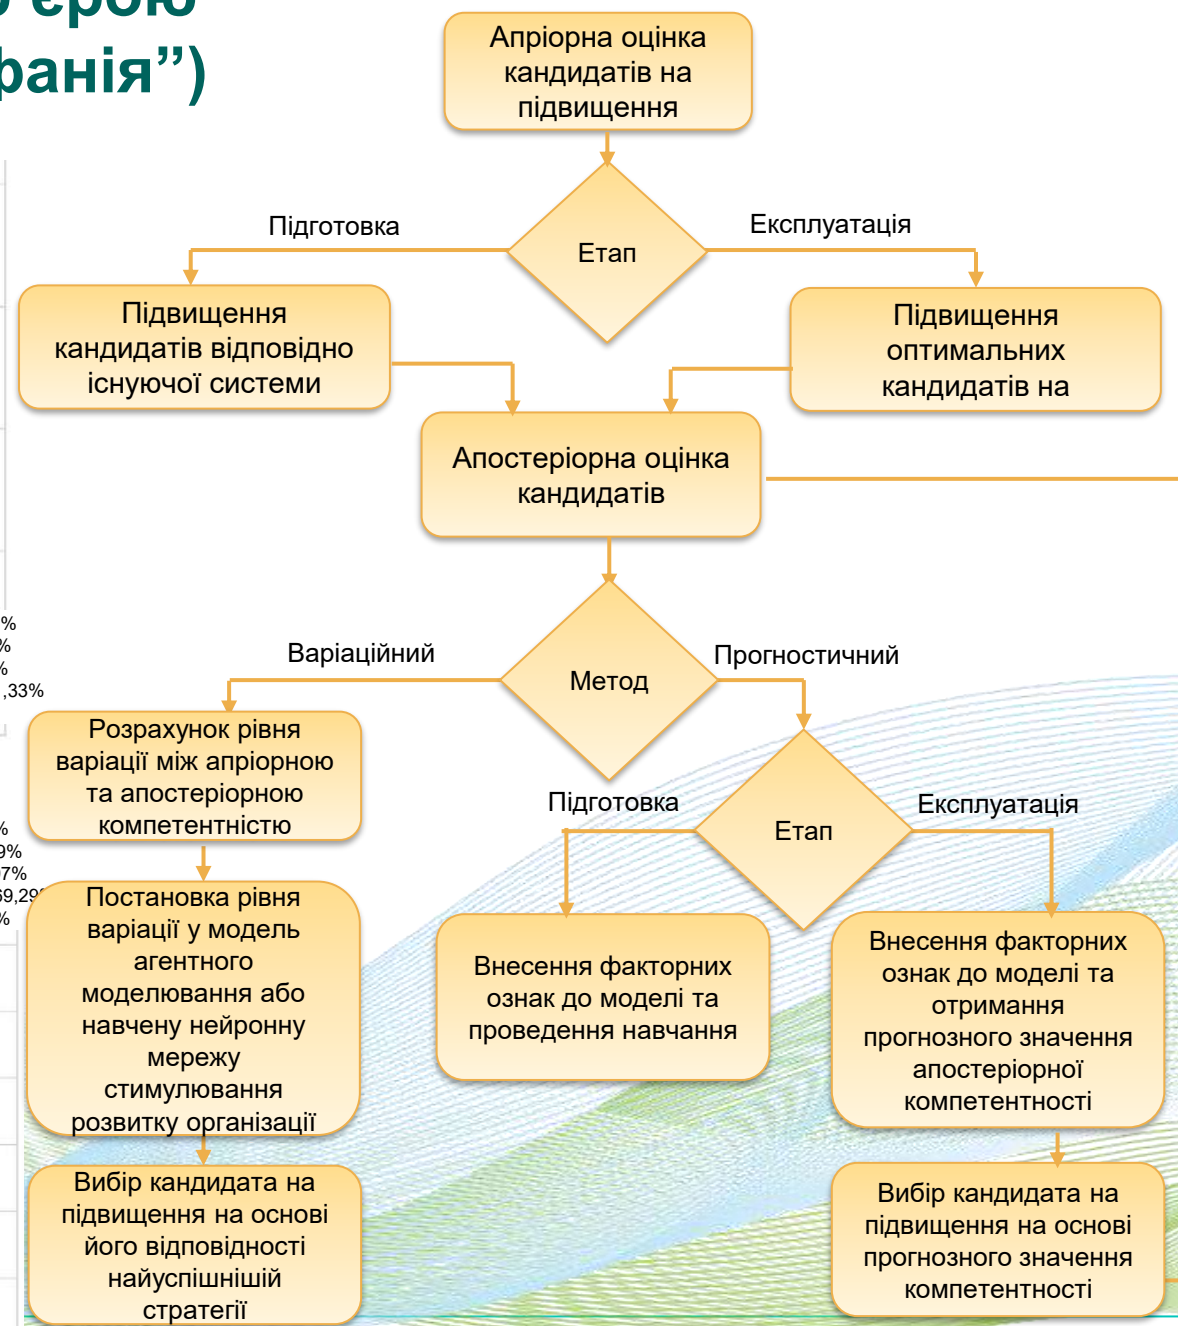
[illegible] ерою
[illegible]панія")

Апріорна оцінка кандидатів на підвищення

Етап

Підготовка

Експлуатація

Підвищення кандидатів відповідно існуючої системи

Підвищення оптимальних кандидатів на

Апостеріорна оцінка кандидатів

%
%
%
,33%

Метод

Варіаційний

Прогностичний

Розрахунок рівня варіації між апріорною та апостеріорною компетентністю

Етап

Підготовка

Експлуатація

%
9%
7%
9,2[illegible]
%

Постановка рівня варіації у модель агентного моделювання або навчену нейронну мережу стимулювання розвитку організації

Внесення факторних ознак до моделі та проведення навчання

Внесення факторних ознак до моделі та отримання прогнозного значення апостеріорної компетентності

Вибір кандидата на підвищення на основі його відповідності найуспішнішій стратегії

Вибір кандидата на підвищення на основі прогнозного значення компетентності